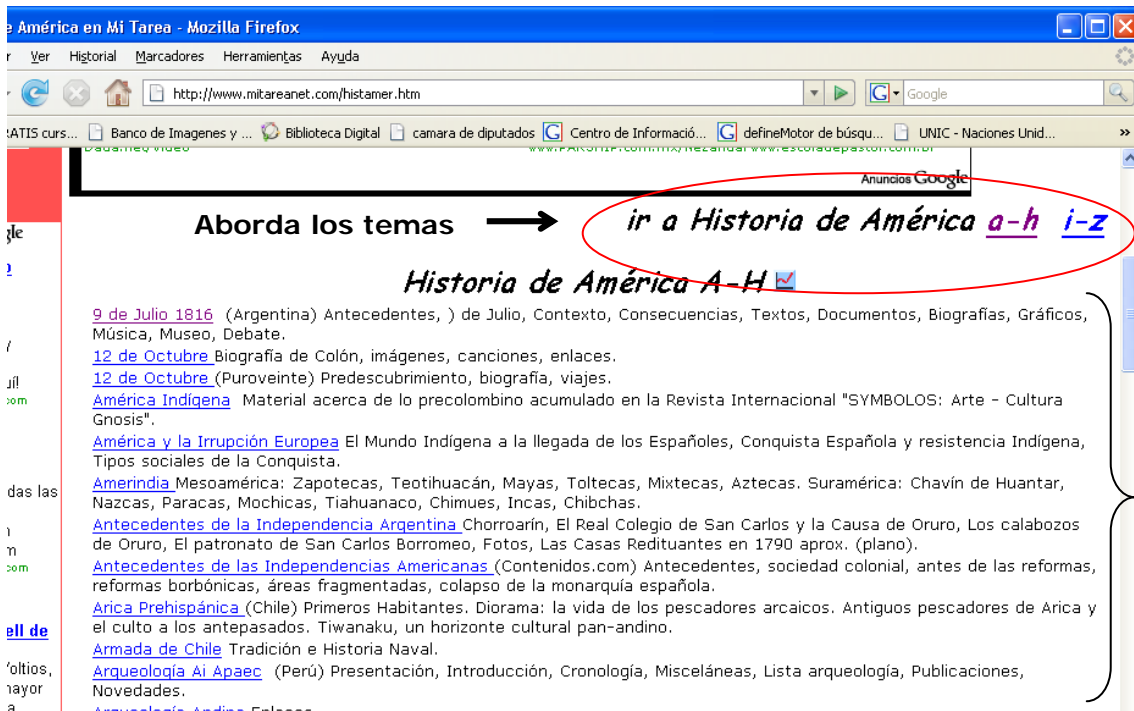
e América en Mi Tarea - Mozilla Firefox

r Ver Historial Marcadores Herramientas Ayuda

http://www.mitareanet.com/histamer.htm

Google

RATIS curs... Banco de Imagenes y ... Biblioteca Digital camara de diputados Centro de Informació... defineMotor de búsqu... UNIC - Naciones Unid... »

Anuncios Google

Aborda los temas

ir a Historia de América a-h i-z

Historia de América A-H

9 de Julio 1816 (Argentina) Antecedentes, ) de Julio, Contexto, Consecuencias, Textos, Documentos, Biografías, Gráficos, Música, Museo, Debate.
12 de Octubre Biografía de Colón, imágenes, canciones, enlaces.
12 de Octubre (Puroveinte) Predescubrimiento, biografía, viajes.
América Indígena Material acerca de lo precolombino acumulado en la Revista Internacional "SYMBOLOS: Arte - Cultura Gnosis".
América y la Irrupción Europea El Mundo Indígena a la llegada de los Españoles, Conquista Española y resistencia Indígena, Tipos sociales de la Conquista.
Amerindia Mesoamérica: Zapotecas, Teotihuacán, Mayas, Toltecas, Mixtecas, Aztecas. Suramérica: Chavín de Huantar, Nazcas, Paracas, Mochicas, Tiahuanaco, Chimues, Incas, Chibchas.
Antecedentes de la Independencia Argentina Chorroarín, El Real Colegio de San Carlos y la Causa de Oruro, Los calabozos de Oruro, El patronato de San Carlos Borromeo, Fotos, Las Casas Redituantes en 1790 aprox. (plano).
Antecedentes de las Independencias Americanas (Contenidos.com) Antecedentes, sociedad colonial, antes de las reformas, reformas borbónicas, áreas fragmentadas, colapso de la monarquía española.
Arica Prehispánica (Chile) Primeros Habitantes. Diorama: la vida de los pescadores arcaicos. Antiguos pescadores de Arica y el culto a los antepasados. Tiwanaku, un horizonte cultural pan-andino.
Armada de Chile Tradición e Historia Naval.
Arqueología Ai Apaec (Perú) Presentación, Introducción, Cronología, Misceláneas, Lista arqueología, Publicaciones, Novedades.

gle
uí!
das las
n
m
ell de
Voltios,
nayor
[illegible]